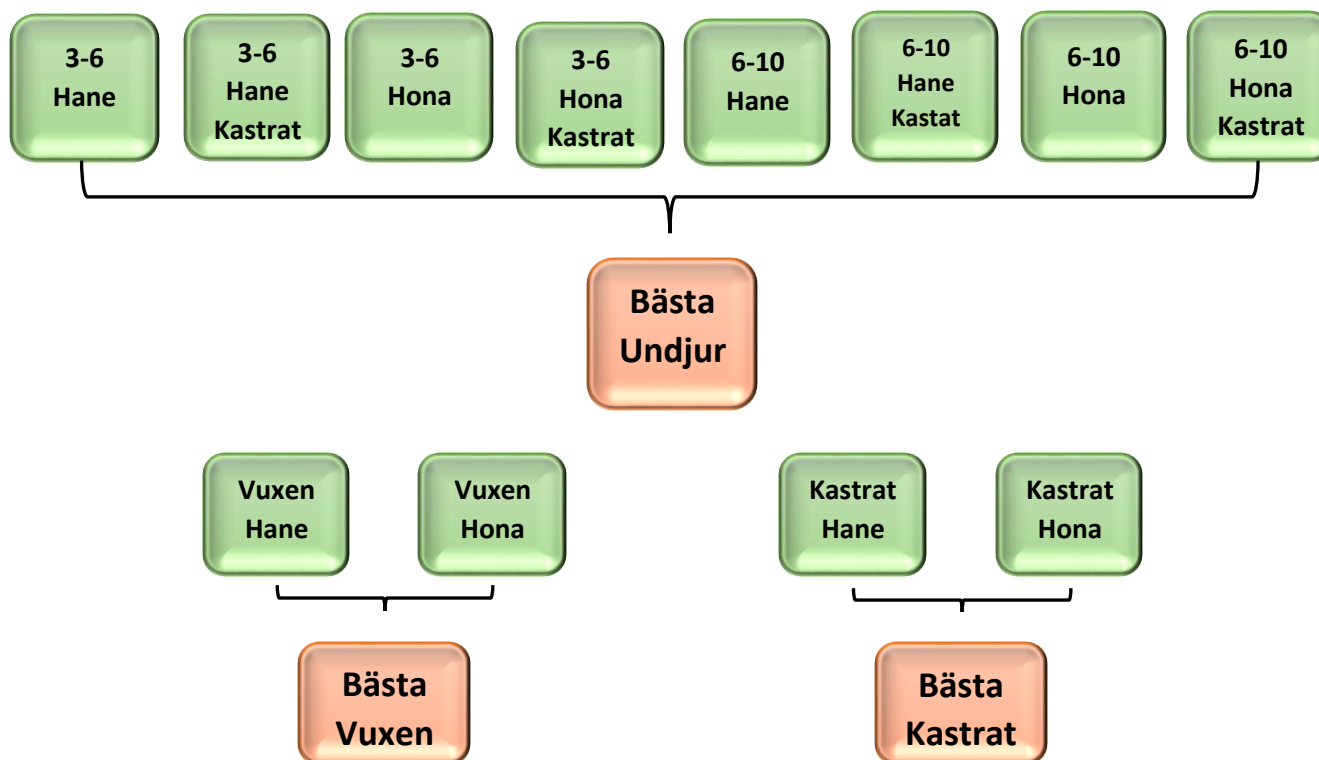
3-6
Hane

3-6
Hane
Kastrat

3-6
Hona

3-6
Hona
Kastrat

6-10
Hane

6-10
Hane
Kastat

6-10
Hona

6-10
Hona
Kastrat

Bästa
Undjur

Vuxen
Hane

Vuxen
Hona

Kastrat
Hane

Kastrat
Hona

Bästa
Vuxen

Bästa
Kastrat